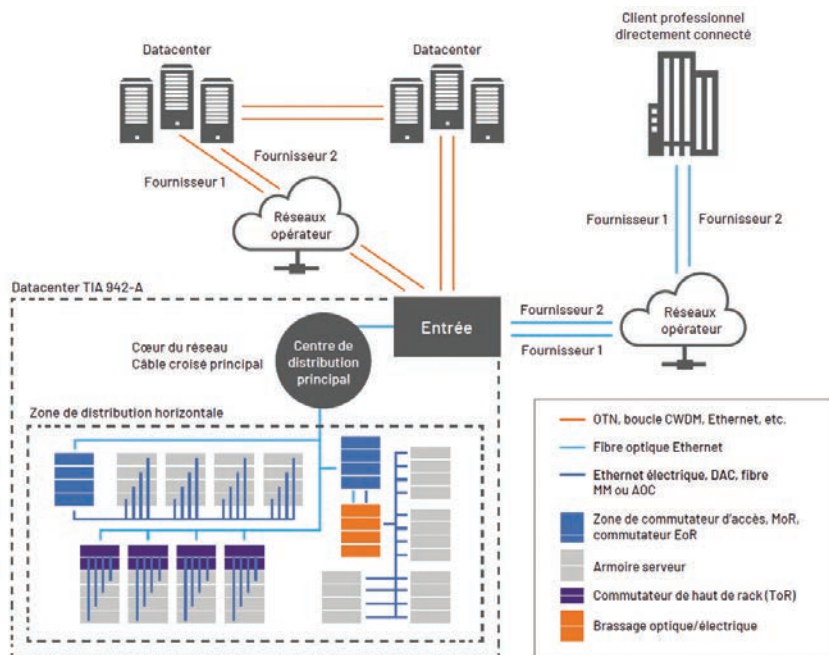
Datacenter

Datacenter

Client professionnel directement connecté

Fournisseur 2

Fournisseur 1

Réseaux opérateur

Fournisseur 1

Fournisseur 2

Datacenter TIA 942-A

Entrée

Fournisseur 2

Fournisseur 1

Réseaux opérateur

Cœur du réseau
Câble croisé principal

Centre de distribution principal

Zone de distribution horizontale

OTN, boucle CWDM, Ethernet, etc.

Fibre optique Ethernet

Ethernet électrique, DAC, fibre MM ou AOC

Zone de commutateur d'accès, MoR, commutateur EoR

Armoire serveur

Commutateur de haut de rack (ToR)

Brassage optique/électrique